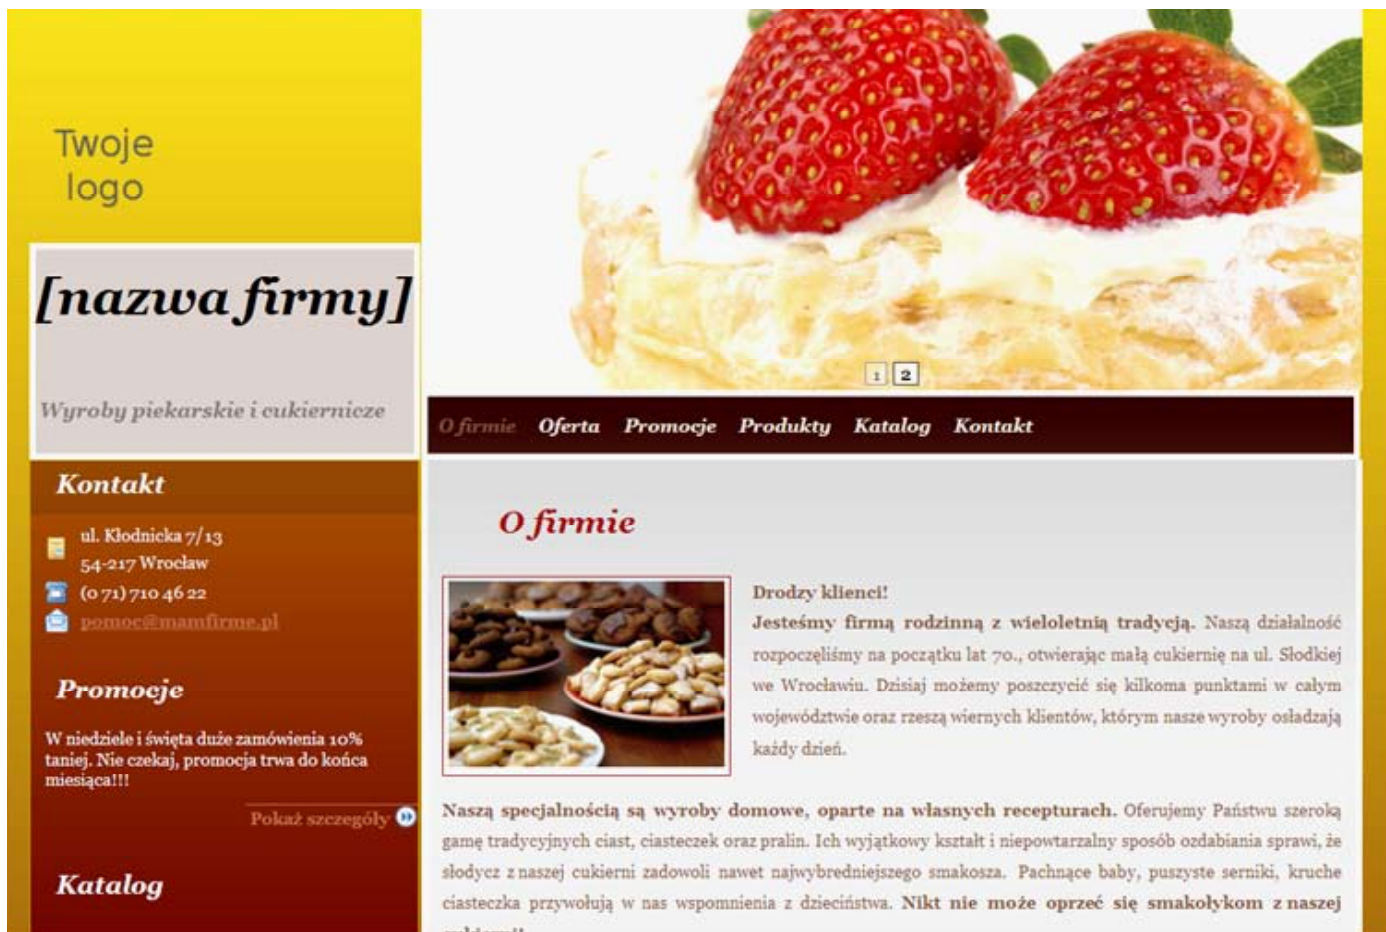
Twoje logo

[nazwa firmy]

Wyroby piekarskie i cukiernicze

1 2

O firmie Oferta Promocje Produkty Katalog Kontakt

Kontakt

ul. Kłodnicka 7/13
54-217 Wrocław
(0 71) 710 46 22
pomoc@mamfirme.pl

Promocje

W niedziele i święta duże zamówienia 10% taniej. Nie czekaj, promocja trwa do końca miesiąca!!!

Pokaż szczegóły

Katalog

O firmie

Drodzy klienci!
Jesteśmy firmą rodzinną z wieloletnią tradycją. Naszą działalność rozpoczęliśmy na początku lat 70., otwierając małą cukiernię na ul. Słodkiej we Wrocławiu. Dzisiaj możemy poszczycić się kilkoma punktami w całym województwie oraz rzeszą wiernych klientów, którym nasze wyroby osładzają każdy dzień.

Naszą specjalnością są wyroby domowe, oparte na własnych recepturach. Oferujemy Państwu szeroką gamę tradycyjnych ciast, ciasteczek oraz pralin. Ich wyjątkowy kształt i niepowtarzalny sposób ozdabiania sprawi, że słodycz z naszej cukierni zadowoli nawet najwybredniejszego smakosza. Pachnące baby, puszyste serniki, kruche ciasteczka przywołują w nas wspomnienia z dzieciństwa. Nikt nie może oprzeć się smakołykom z naszej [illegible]